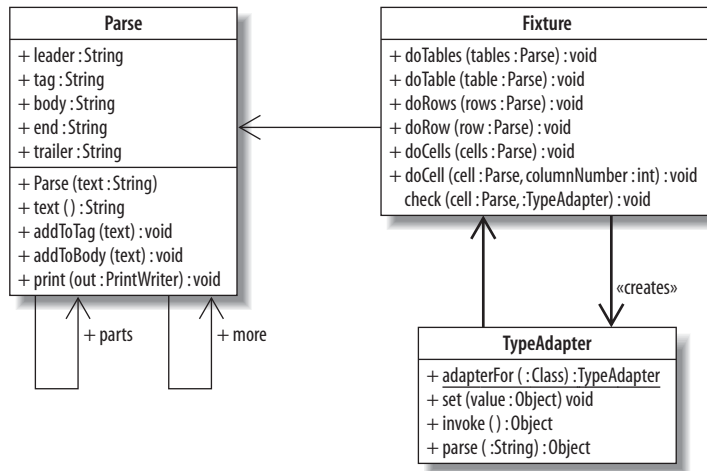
Parse

+ leader : String
+ tag : String
+ body : String
+ end : String
+ trailer : String

+ Parse (text : String)
+ text ( ) : String
+ addToTag (text) : void
+ addToBody (text) : void
+ print (out : PrintWriter) : void

+ parts

+ more

Fixture

+ doTables (tables : Parse) : void
+ doTable (table : Parse) : void
+ doRows (rows : Parse) : void
+ doRow (row : Parse) : void
+ doCells (cells : Parse) : void
+ doCell (cell : Parse, columnNumber : int) : void
check (cell : Parse, :TypeAdapter) : void

«creates»

TypeAdapter

+ adapterFor ( : Class) : TypeAdapter
+ set (value : Object) void
+ invoke ( ) : Object
+ parse ( :String) : Object